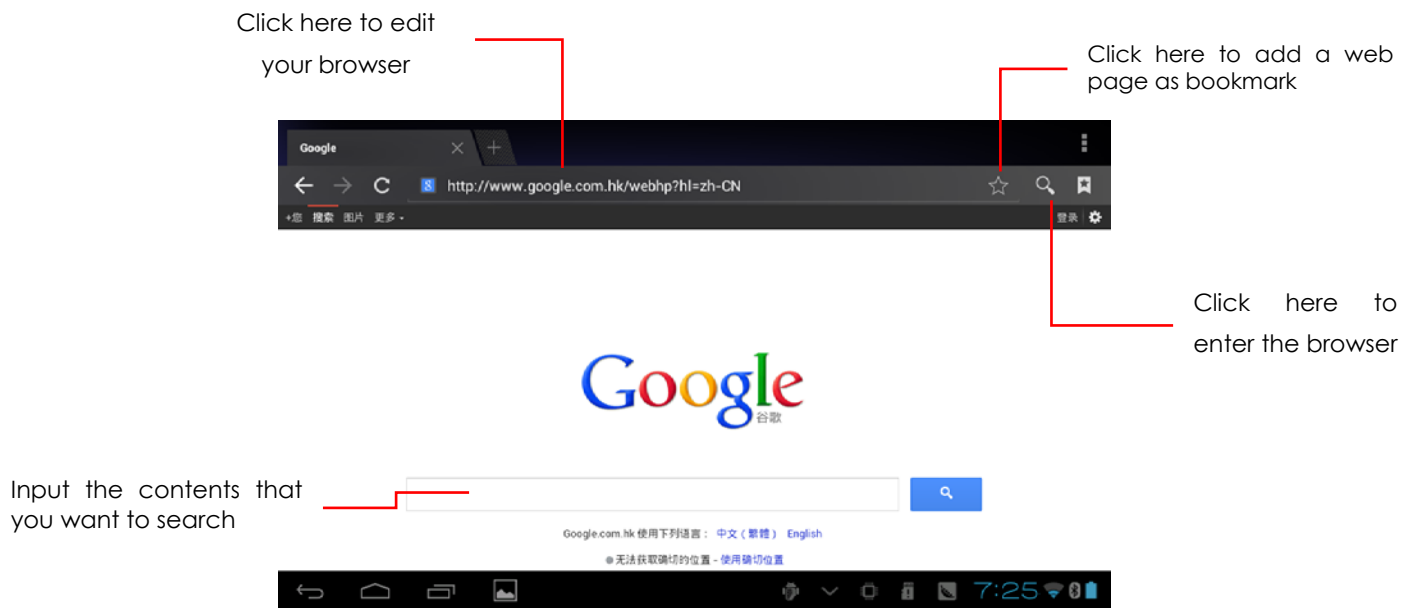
Click here to edit your browser

Click here to add a web page as bookmark

Google

http://www.google.com.hk/webhp?hl=zh-CN

+您 搜索 图片 更多

登录

Click here to enter the browser

Google

谷歌

Input the contents that you want to search

Google.com.hk 使用下列语言： 中文（繁體） English

无法获取确切的位置 - 使用确切位置

7:25